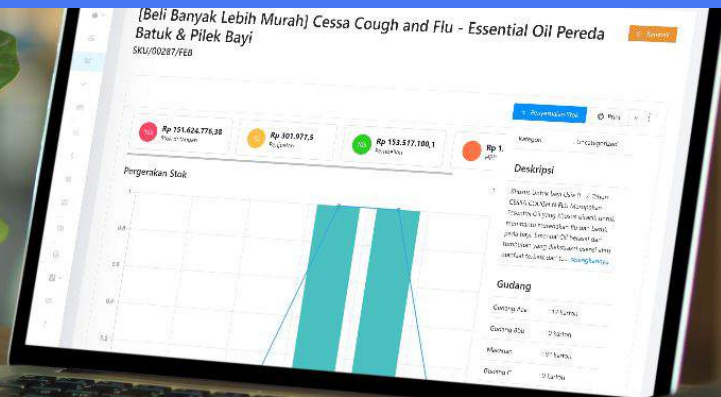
[Beli Banyak Lebih Murah] Cessa Cough and Flu - Essential Oil Pereda Batuk & Pilek Bayi

SKU/00287/FEB

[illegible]

Rp 191.624.776,38

Rp 301.977,5

Rp 153.517.100,1

Rp 1.

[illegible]

Pergerakan Stok

1

0,8

0,6

0,4

0,2

Kategori

Deskripsi

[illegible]

Gudang

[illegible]